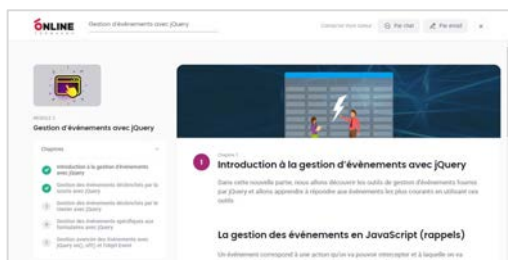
ONLINE

Gestion d'événements avec jQuery

Contacter mon tuteur Par chat Par email

MODULE 3
Gestion d'événements avec jQuery

Chapitres

Introduction à la gestion d'événements avec jQuery

Gestion des événements déclenchés par la souris avec jQuery

Gestion des événements déclenchés par le clavier avec jQuery

Gestion des événements spécifiques aux formulaires avec jQuery

Gestion avancée des événements avec jQuery on(), off() et l'objet Event

Chapitre 1
Introduction à la gestion d'événements avec jQuery

Dans cette nouvelle partie, nous allons découvrir les outils de gestion d'événements fournis par jQuery et allons apprendre à répondre aux événements les plus courants en utilisant ces outils

La gestion des événements en JavaScript (rappels)

Un événement correspond à une action qu'on va pouvoir intercepter et à laquelle on va